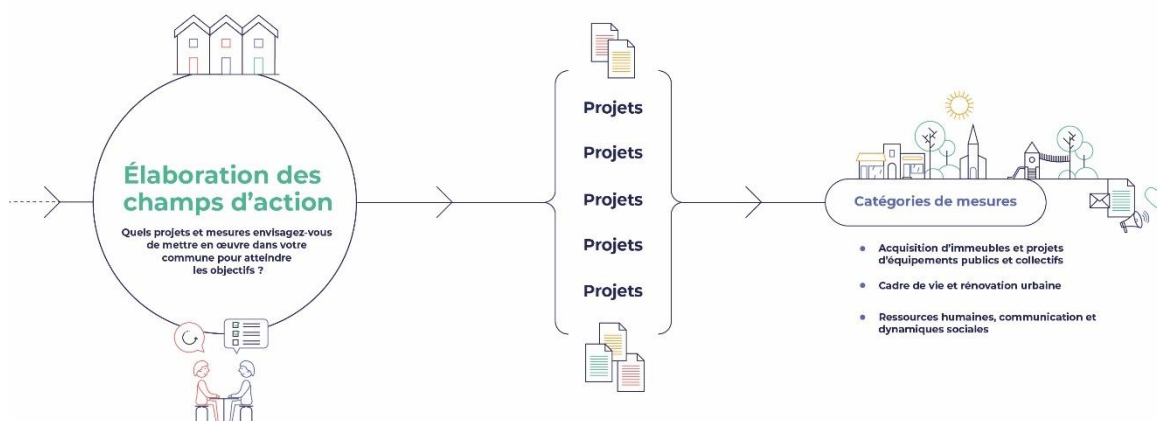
Élaboration des champs d'action

Quels projets et mesures envisagez-vous de mettre en œuvre dans votre commune pour atteindre les objectifs ?

Projets

Projets

Projets

Projets

Projets

Catégories de mesures

- Acquisition d'immeubles et projets d'équipements publics et collectifs
- Cadre de vie et rénovation urbaine
- Ressources humaines, communication et dynamiques sociales